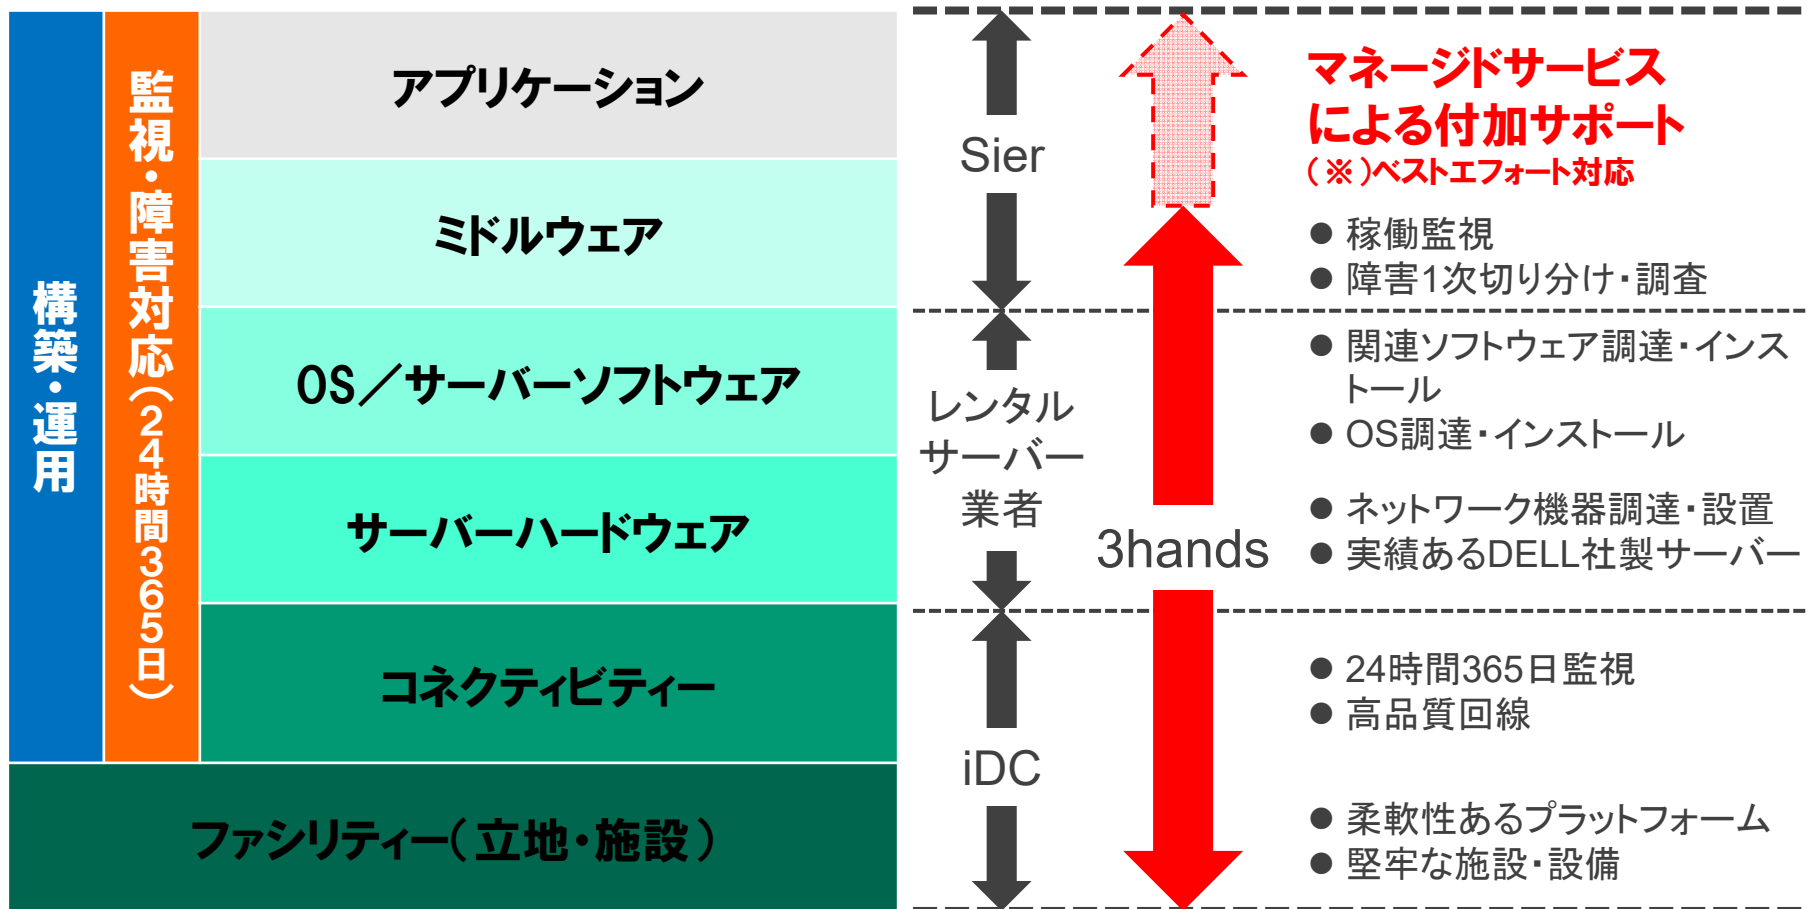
構築・運用

監視・障害対応（24時間365日）

アプリケーション

ミドルウェア

OS／サーバーソフトウェア

サーバーハードウェア

コネクティビティー

ファシリティー（立地・施設）

Sier

レンタルサーバー業者

iDC

3hands

マネージドサービスによる付加サポート
（※）ベストエフォート対応

● 稼働監視
● 障害1次切り分け・調査

● 関連ソフトウェア調達・インストール
● OS調達・インストール

● ネットワーク機器調達・設置
● 実績あるDELL社製サーバー

● 24時間365日監視
● 高品質回線

● 柔軟性あるプラットフォーム
● 堅牢な施設・設備